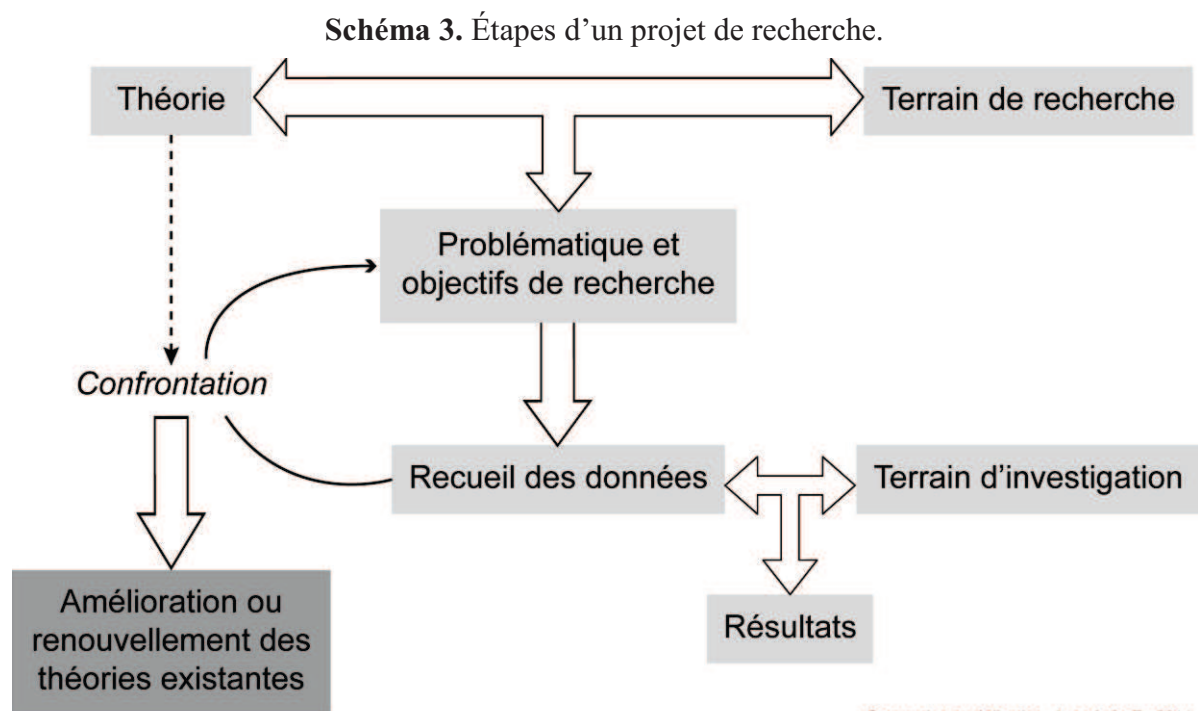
**Schéma 3.** Étapes d'un projet de recherche.

Théorie

Terrain de recherche

Problématique et objectifs de recherche

Confrontation

Recueil des données

Terrain d'investigation

Amélioration ou renouvellement des théories existantes

Résultats

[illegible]